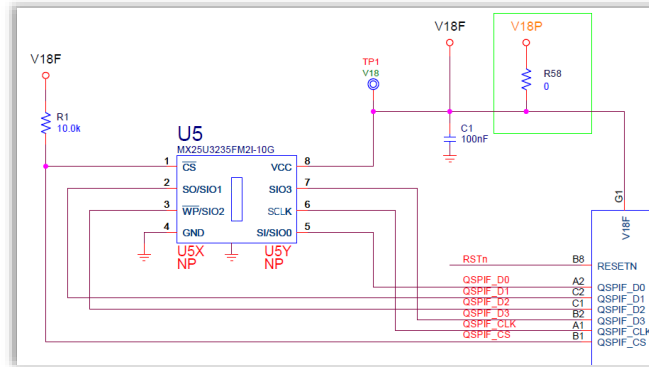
V18F

V18F

V18P

TP1
V18

R58
0

R1
10.0k

U5
MX25U3235FM2I-10G

C1
100nF

1 $\overline{CS}$
2 SO/SIO1
3 $\overline{WP}$/SIO2
4 GND
8 VCC
7 SIO3
6 SCLK
5 SI/SIO0

U5X
NP
U5Y
NP

G1
V18F

RSTn B8 RESETN
QSPIF_D0 A2 QSPIF_D0
QSPIF_D1 C2 QSPIF_D1
QSPIF_D2 C1 QSPIF_D2
QSPIF_D3 B2 QSPIF_D3
QSPIF_CLK A1 QSPIF_CLK
QSPIF_CS B1 QSPIF_CS